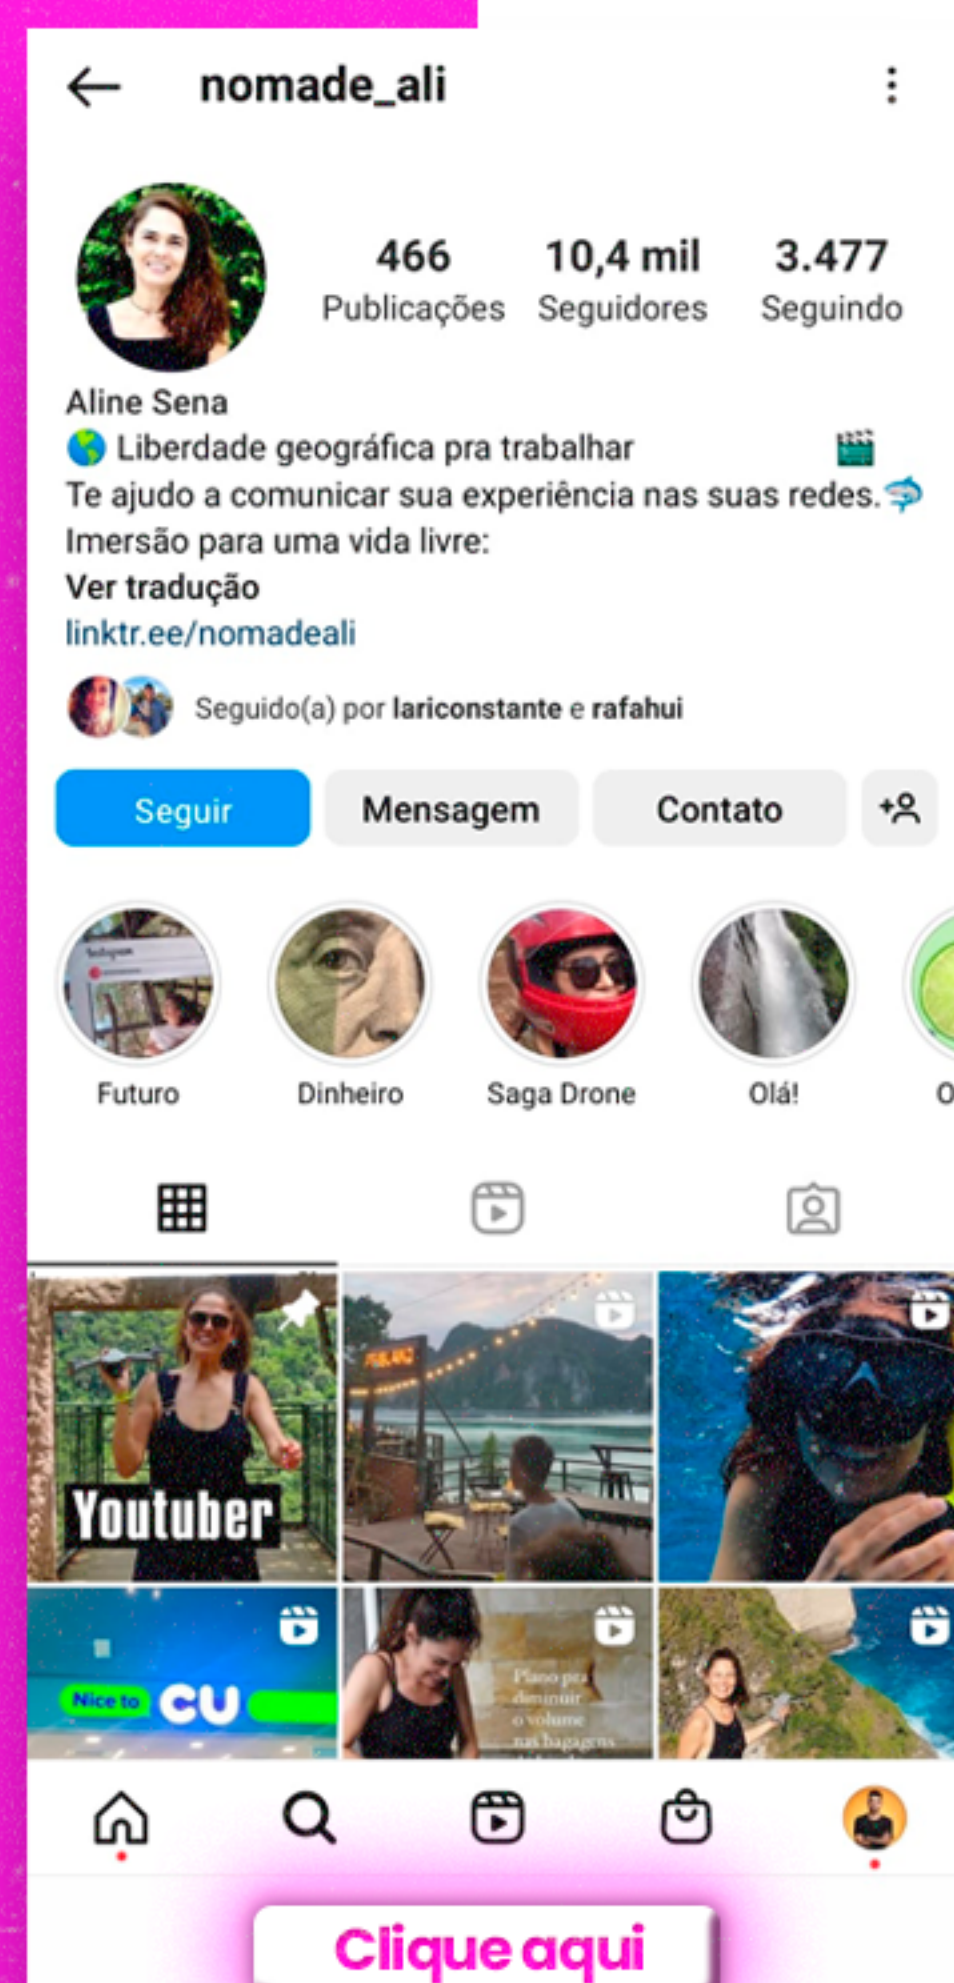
nomade_ali

466 Publicações
10,4 mil Seguidores
3.477 Seguindo

Aline Sena
🌎 Liberdade geográfica pra trabalhar 🎬
Te ajudo a comunicar sua experiência nas suas redes. 🦈
Imersão para uma vida livre:
Ver tradução
linktr.ee/nomadeali

Seguido(a) por lariconstante e rafahui

Seguir
Mensagem
Contato

Futuro
Dinheiro
Saga Drone
Olá!
O

Youtuber

Nice to CU

Plano pra diminuir o volume nas bagagens

Clique aqui